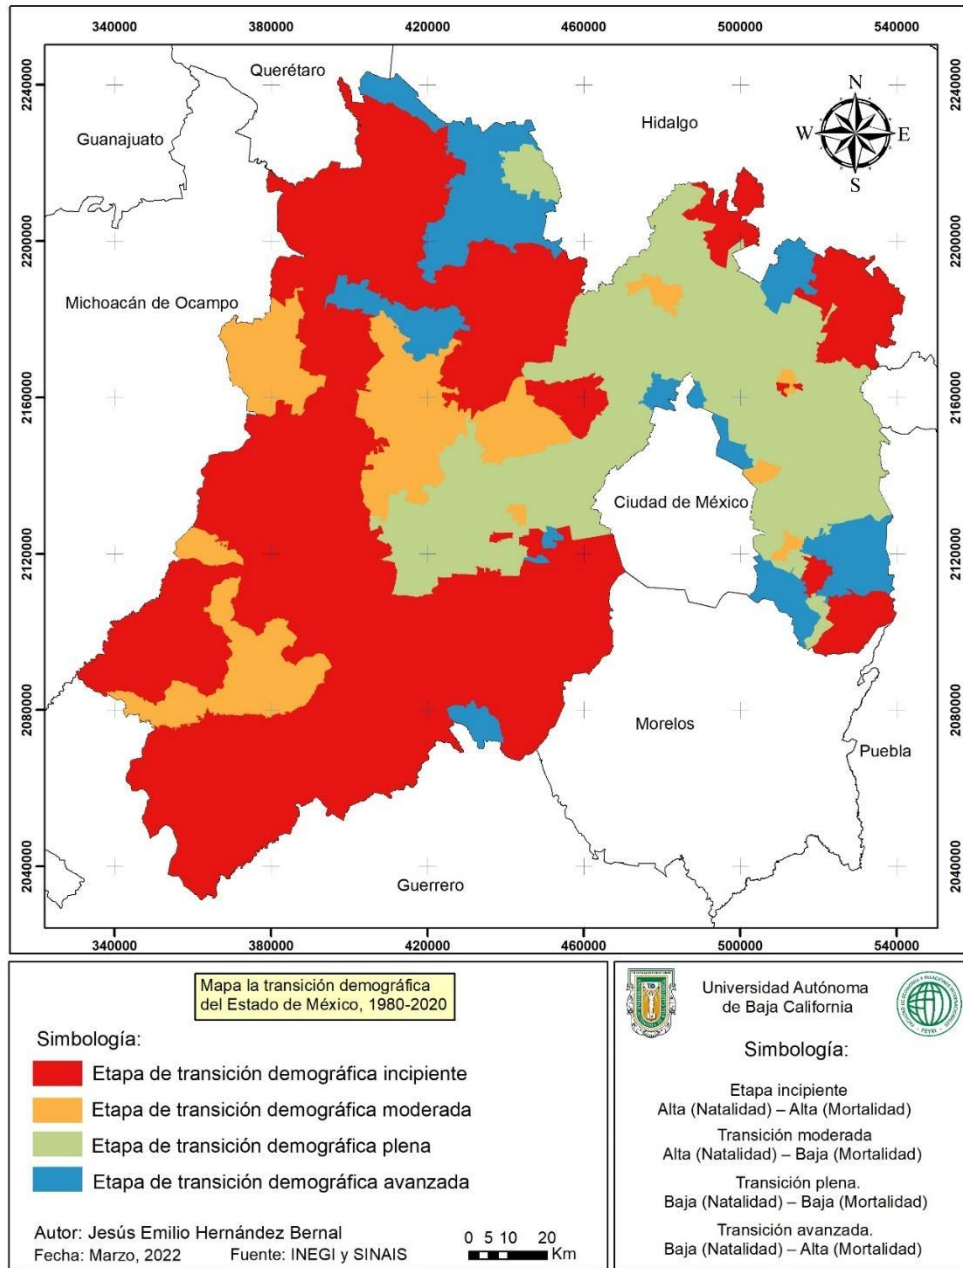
340000 380000 420000 460000 500000 540000

2240000 2200000 2160000 2120000 2080000 2040000

Querétaro

Guanajuato

Hidalgo

N
W E
S

Michoacán de Ocampo

Ciudad de México

Morelos

Puebla

Guerrero

340000 380000 420000 460000 500000 540000

2240000 2200000 2160000 2120000 2080000 2040000

Mapa la transición demográfica del Estado de México, 1980-2020

Simbología:

Etapa de transición demográfica incipiente

Etapa de transición demográfica moderada

Etapa de transición demográfica plena

Etapa de transición demográfica avanzada

Autor: Jesús Emilio Hernández Bernal

Fecha: Marzo, 2022 Fuente: INEGI y SINAIS

0 5 10 20
Km

Universidad Autónoma de Baja California

Simbología:

Etapa incipiente
Alta (Natalidad) – Alta (Mortalidad)

Transición moderada
Alta (Natalidad) – Baja (Mortalidad)

Transición plena.
Baja (Natalidad) – Baja (Mortalidad)

Transición avanzada.
Baja (Natalidad) – Alta (Mortalidad)